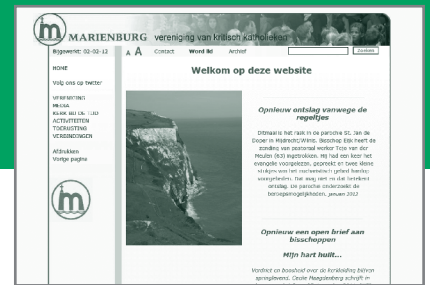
MARIENBURG vereniging van kritisch katholieken

Bijgewerkt: 02-02-12

A A Contact Word lid Archief

Zoeken

HOME

Volg ons op twitter

VERENIGING
MEDIA
KERK EN SOCIETEIT
ACTIVITEITEN
TOERUSTING
VERBINDINGEN

Afdrukken
Vorige pagina

Welkom op deze website

Opnieuw ontslag vanwege de regeltjes

Dinsdag is het raak in de parochie St. Jan de Doper in Mijdrecht/Wilnis. Bisschop Eijk heeft de zending van pastoraal werker Trio van der Meulen (63) ingetrokken. Hij had een keer het evangelie voorgelezen, gepreekt en twee keer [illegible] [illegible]. Dat was niet in dat betekent ontslag. De parochie onderzoekt de beroepsmogelijkheden. januari 2012

Opnieuw een open brief aan bisschoppen

Mijn hart huilt...

Verdriet en boosheid over de kerkleiding binnen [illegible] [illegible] Maagdenberg schrijft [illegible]